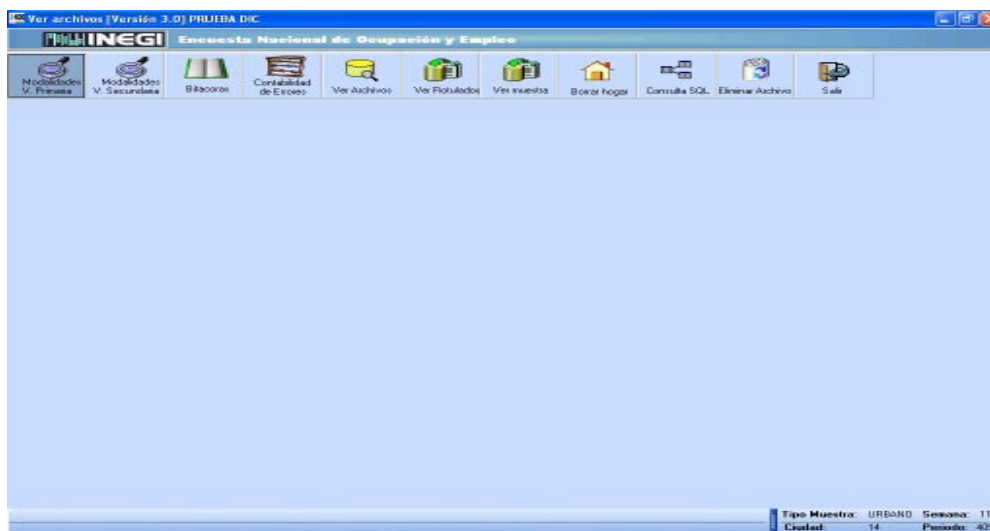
Ver archivos [Versión 3.0] PRUEBA DIC

INEGI Encuesta Nacional de Ocupación y Empleo

Modalidades V. Primaria
Modalidades V. Secundaria
Bitacoras
Contabilidad de Errores
Ver Archivos
Ver Rotulados
Ver muestra
Borrar hogar
Consulta SQL
Eliminar Archivo
Salir

Tipo Muestra: URBANO Semana: 11
Ciudad: 14 Periodo: 4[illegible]